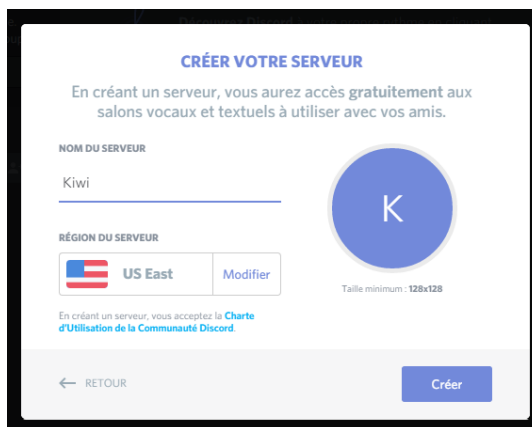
Découvrez Discord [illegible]

CRÉER VOTRE SERVEUR

En créant un serveur, vous aurez accès gratuitement aux salons vocaux et textuels à utiliser avec vos amis.

NOM DU SERVEUR

Kiwi

RÉGION DU SERVEUR

US East

Modifier

K

Taille minimum : 128x128

En créant un serveur, vous acceptez la Charte d'Utilisation de la Communauté Discord.

RETOUR

Créer